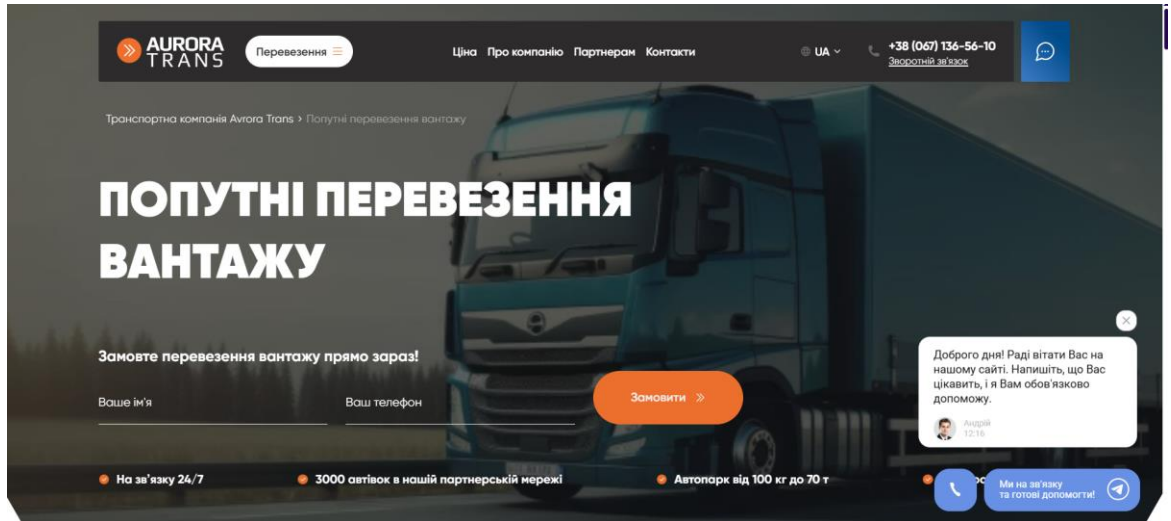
AURORA TRANS

Перевезення

Ціна Про компанію Партнерам Контакти

UA

+38 (067) 136-56-10
Зворотній зв'язок

Транспортна компанія Aurora Trans › Попутні перевезення вантажу

ПОПУТНІ ПЕРЕВЕЗЕННЯ ВАНТАЖУ

Замовте перевезення вантажу прямо зараз!

Ваше ім'я

Ваш телефон

Замовити

Доброго дня! Раді вітати Вас на нашому сайті. Напишіть, що Вас цікавить, і я Вам обов'язково допоможу.

Андрій
12:16

На зв'язку 24/7

3000 автівок в нашій партнерській мережі

Автопарк від 100 кг до 70 т

Ми на зв'язку та готові допомогти!